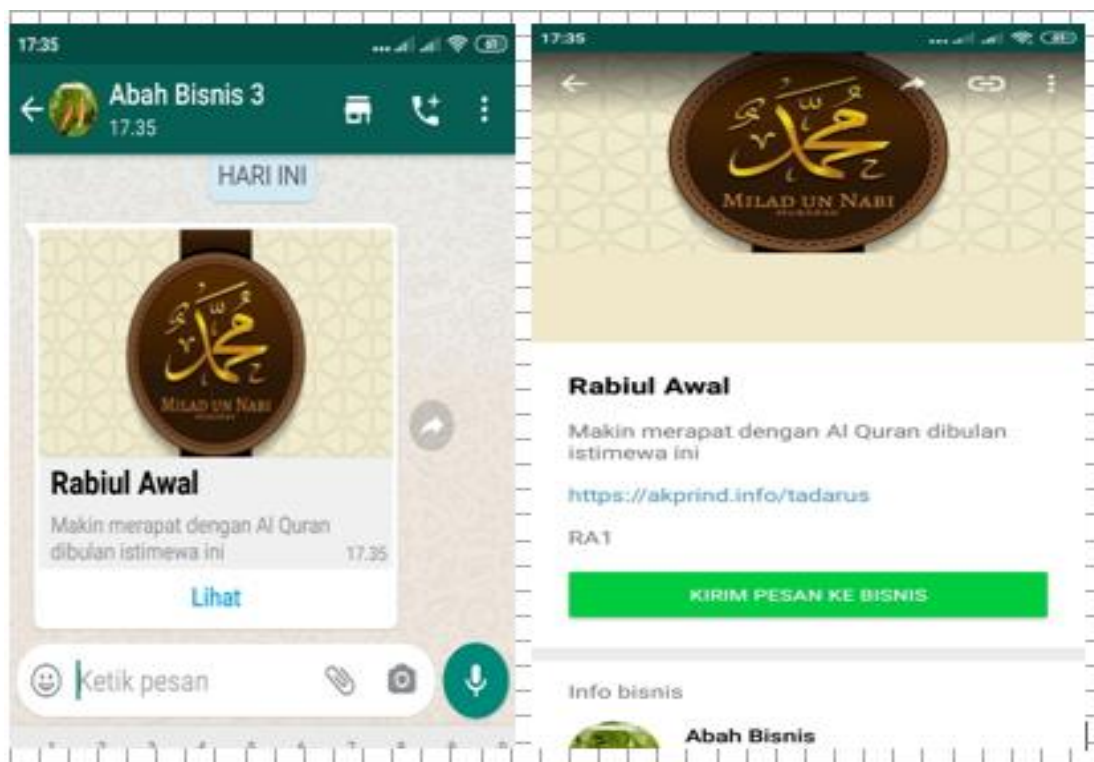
17:35

Abah Bisnis 3
17.35

HARI INI

محمد
MILAD UN NABI

Rabiul Awal

Makin merapat dengan Al Quran dibulan istimewa ini

17.35

Lihat

Ketik pesan

17:35

محمد
MILAD UN NABI

Rabiul Awal

Makin merapat dengan Al Quran dibulan istimewa ini

https://akprind.info/tadarus

RA1

KIRIM PESAN KE BISNIS

Info bisnis

Abah Bisnis